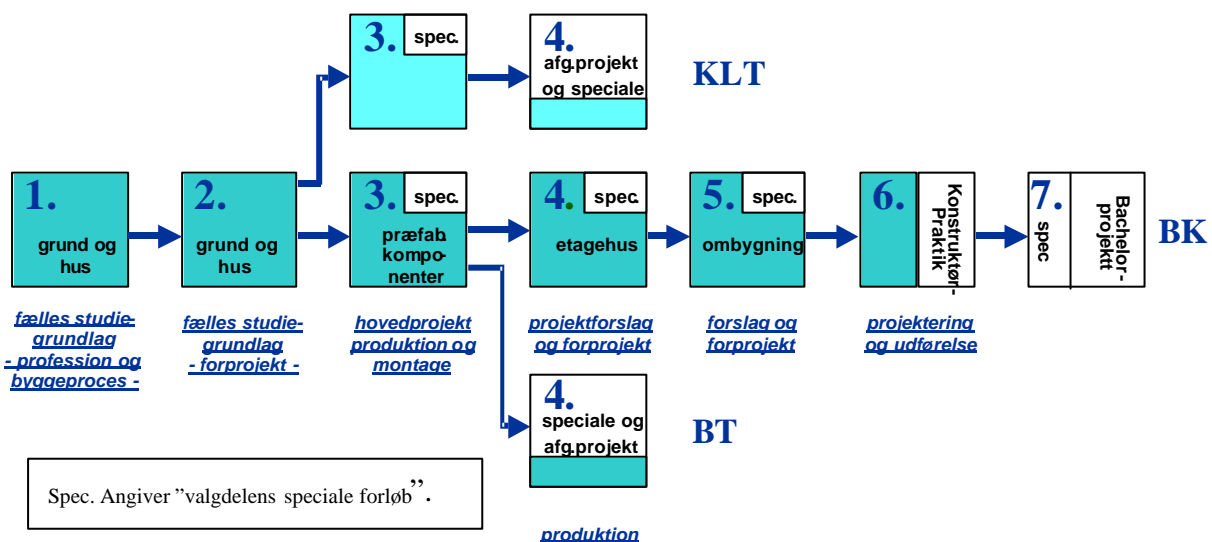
3. spec.

4. afg.projekt og speciale

KLT

1. grund og hus

2. grund og hus

3. spec. præfab kompo-nenter

4. spec. etagehus

5. spec. ombygning

6. Konstruktør-Praktik

7. spec Bachelor-projektt

BK

fælles studie-grundlag - profession og byggeproces -

fælles studie-grundlag - forprojekt -

hovedprojekt produktion og montage

projektforslag og forprojekt

forslag og forprojekt

projektering og udførelse

4. speciale og afg.projekt

BT

Spec. Angiver ”valgdelens speciale forløb”.

produktion